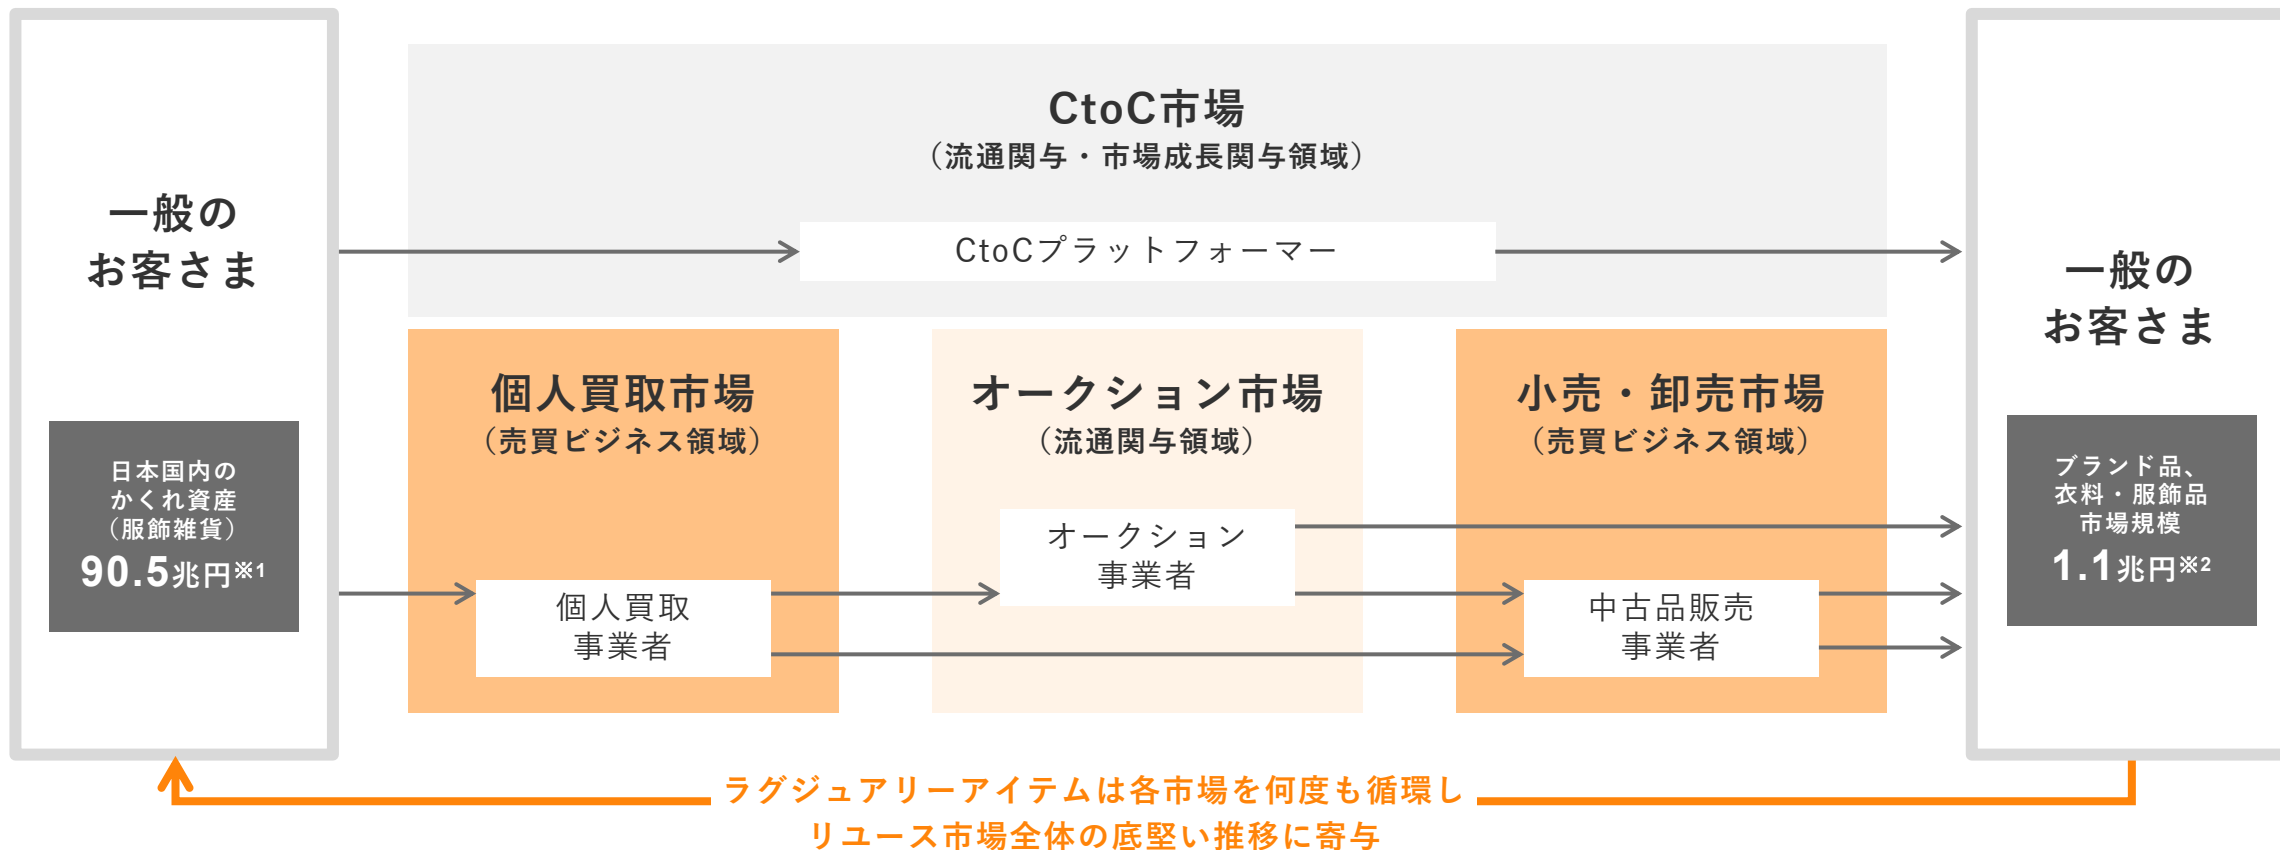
一般の
お客さま

日本国内の
かくれ資産
（服飾雑貨）
90.5兆円※1

CtoC市場
（流通関与・市場成長関与領域）

CtoCプラットフォーマー

個人買取市場
（売買ビジネス領域）

個人買取
事業者

オークション市場
（流通関与領域）

オークション
事業者

小売・卸売市場
（売買ビジネス領域）

中古品販売
事業者

一般の
お客さま

ブランド品、
衣料・服飾品
市場規模
1.1兆円※2

ラグジュアリーアイテムは各市場を何度も循環し
リユース市場全体の底堅い推移に寄与